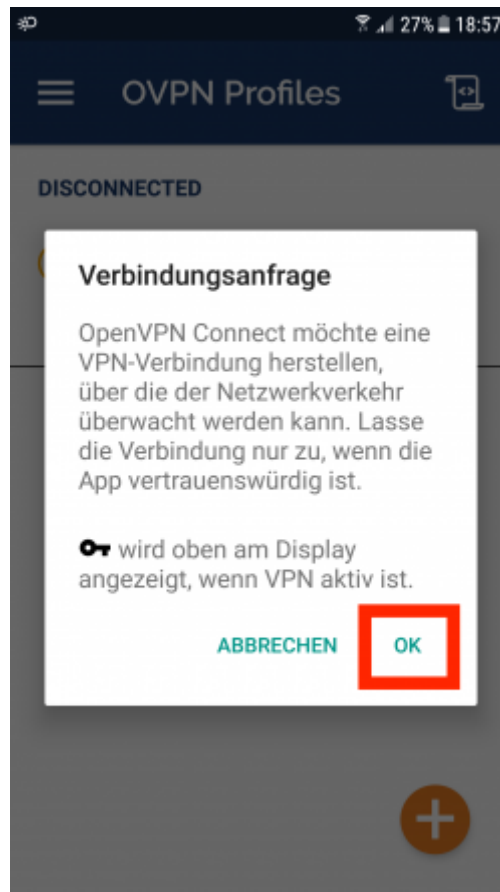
27% 18:57

OVPN Profiles

DISCONNECTED

Verbindungsanfrage

OpenVPN Connect möchte eine VPN-Verbindung herstellen, über die der Netzwerkverkehr überwacht werden kann. Lasse die Verbindung nur zu, wenn die App vertrauenswürdig ist.

wird oben am Display angezeigt, wenn VPN aktiv ist.

ABBRECHEN OK